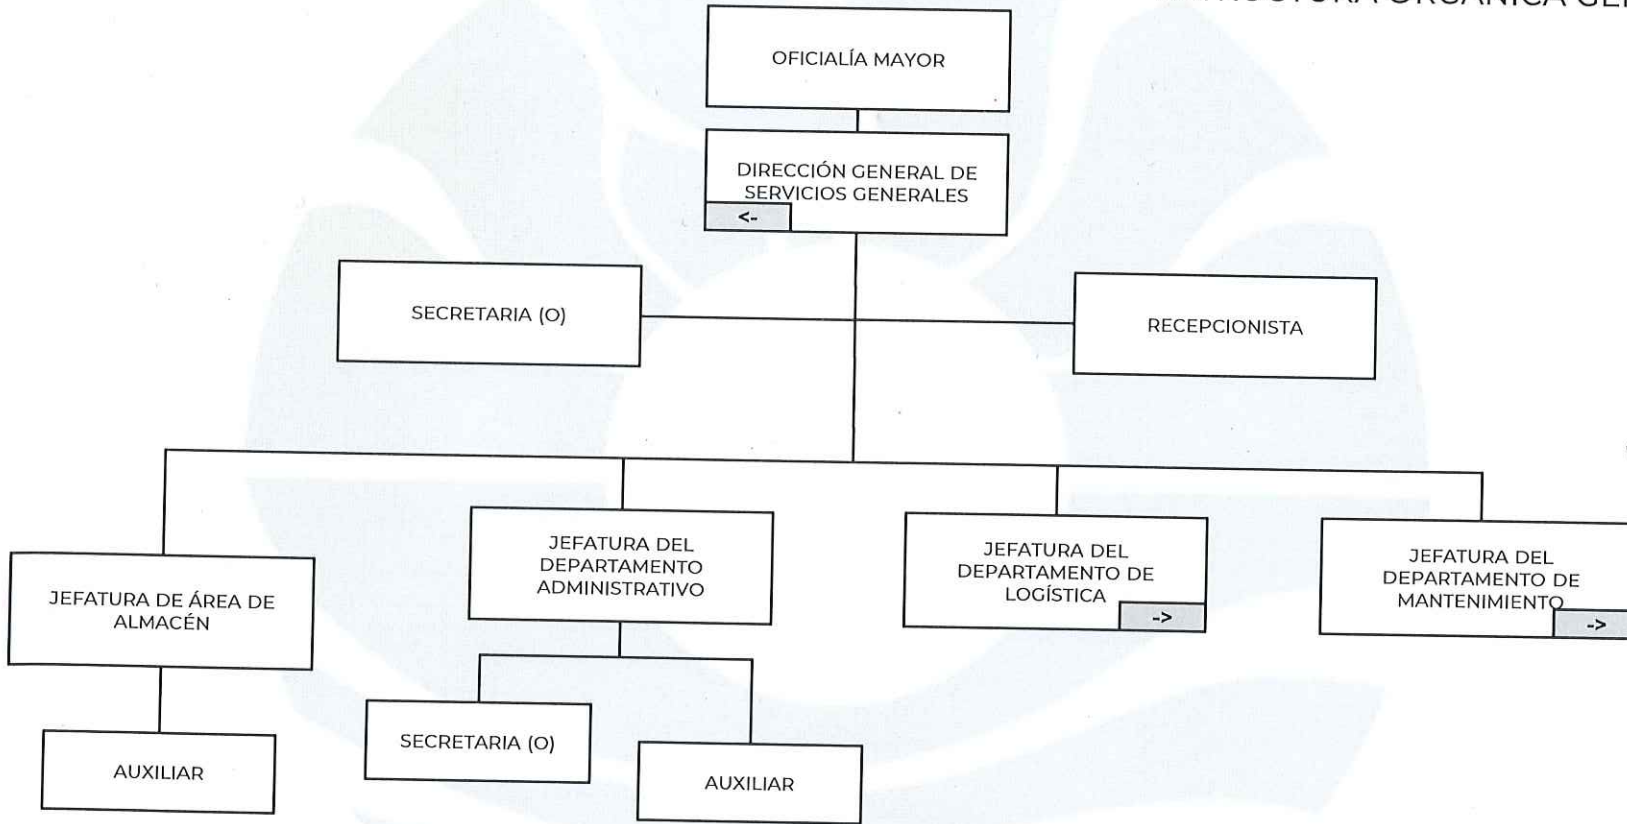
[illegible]UCTURA ORGÁNICA GE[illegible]

OFICIALÍA MAYOR

DIRECCIÓN GENERAL DE SERVICIOS GENERALES

<-

SECRETARIA (O)

RECEPCIONISTA

JEFATURA DE ÁREA DE ALMACÉN

AUXILIAR

JEFATURA DEL DEPARTAMENTO ADMINISTRATIVO

SECRETARIA (O)

AUXILIAR

JEFATURA DEL DEPARTAMENTO DE LOGÍSTICA

->

JEFATURA DEL DEPARTAMENTO DE MANTENIMIENTO

->